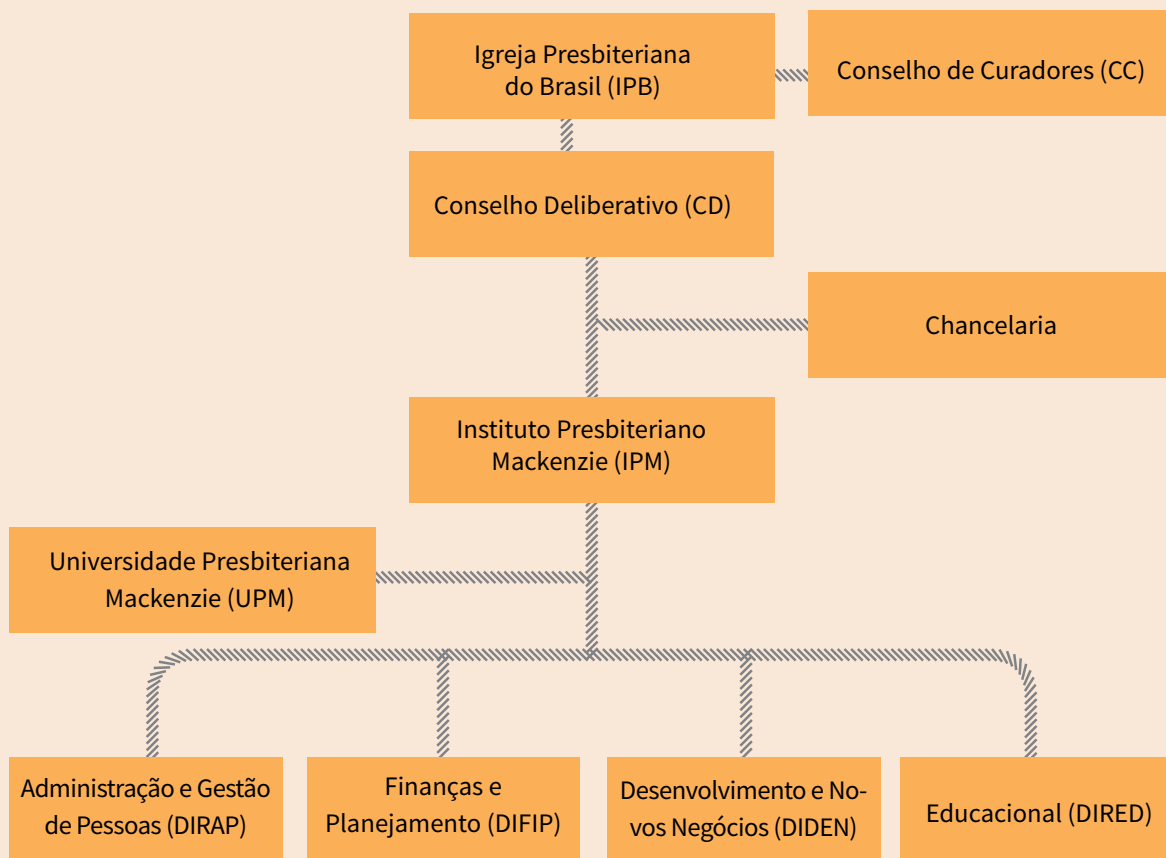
Igreja Presbiteriana do Brasil (IPB)

Conselho de Curadores (CC)

Conselho Deliberativo (CD)

Chancelaria

Instituto Presbiteriano Mackenzie (IPM)

Universidade Presbiteriana Mackenzie (UPM)

Administração e Gestão de Pessoas (DIRAP)

Finanças e Planejamento (DIFIP)

Desenvolvimento e Novos Negócios (DIDEN)

Educacional (DIRED)